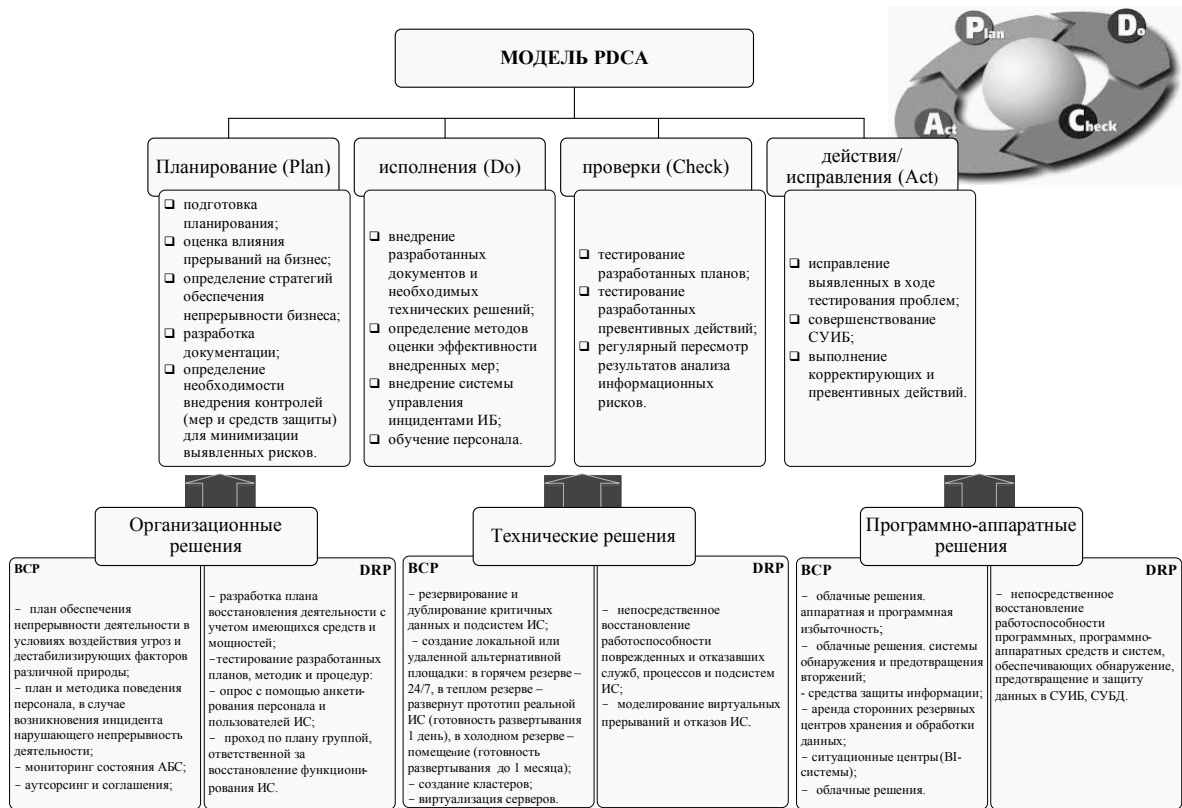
МОДЕЛЬ PDCA

Plan Do Check Act

Планирование (Plan)

❑ подготовка планирования;
❑ оценка влияния прерываний на бизнес;
❑ определение стратегий обеспечения непрерывности бизнеса;
❑ разработка документации;
❑ определение необходимости внедрения контролей (мер и средств защиты) для минимизации выявленных рисков.

исполнения (Do)

❑ внедрение разработанных документов и необходимых технических решений;
❑ определение методов оценки эффективности внедренных мер;
❑ внедрение системы управления инцидентами ИБ;
❑ обучение персонала.

проверки (Check)

❑ тестирование разработанных планов;
❑ тестирование разработанных превентивных действий;
❑ регулярный пересмотр результатов анализа информационных рисков.

действия/ исправления (Act)

❑ исправление выявленных в ходе тестирования проблем;
❑ совершенствование СУИБ;
❑ выполнение корректирующих и превентивных действий.

Организационные решения

BCP

− план обеспечения непрерывности деятельности в условиях воздействия угроз и дестабилизирующих факторов различной природы;
− план и методика поведения персонала, в случае возникновения инцидента нарушающего непрерывность деятельности;
− мониторинг состояния АБС;
− аутсорсинг и соглашения;

DRP

− разработка плана восстановления деятельности с учетом имеющихся средств и мощностей;
−тестирование разработанных планов, методик и процедур:
− опрос с помощью анкетирования персонала и пользователей ИС;
− проход по плану группой, ответственной за восстановление функционирования ИС.

Технические решения

BCP

− резервирование и дублирование критичных данных и подсистем ИС;
− создание локальной или удаленной альтернативной площадки: в горячем резерве – 24/7, в теплом резерве – развернут прототип реальной ИС (готовность развертывания 1 день), в холодном резерве – помещение (готовность развертывания до 1 месяца);
− создание кластеров;
− виртуализация серверов.

DRP

− непосредственное восстановление работоспособности поврежденных и отказавших служб, процессов и подсистем ИС;
− моделирование виртуальных прерываний и отказов ИС.

Программно-аппаратные решения

BCP

− облачные решения. аппаратная и программная избыточность;
− облачные решения. системы обнаружения и предотвращения вторжений;
− средства защиты информации;
− аренда сторонних резервных центров хранения и обработки данных;
− ситуационные центры (BI-системы);
− облачные решения.

DRP

− непосредственное восстановление работоспособности программных, программно-аппаратных средств и систем, обеспечивающих обнаружение, предотвращение и защиту данных в СУИБ, СУБД.